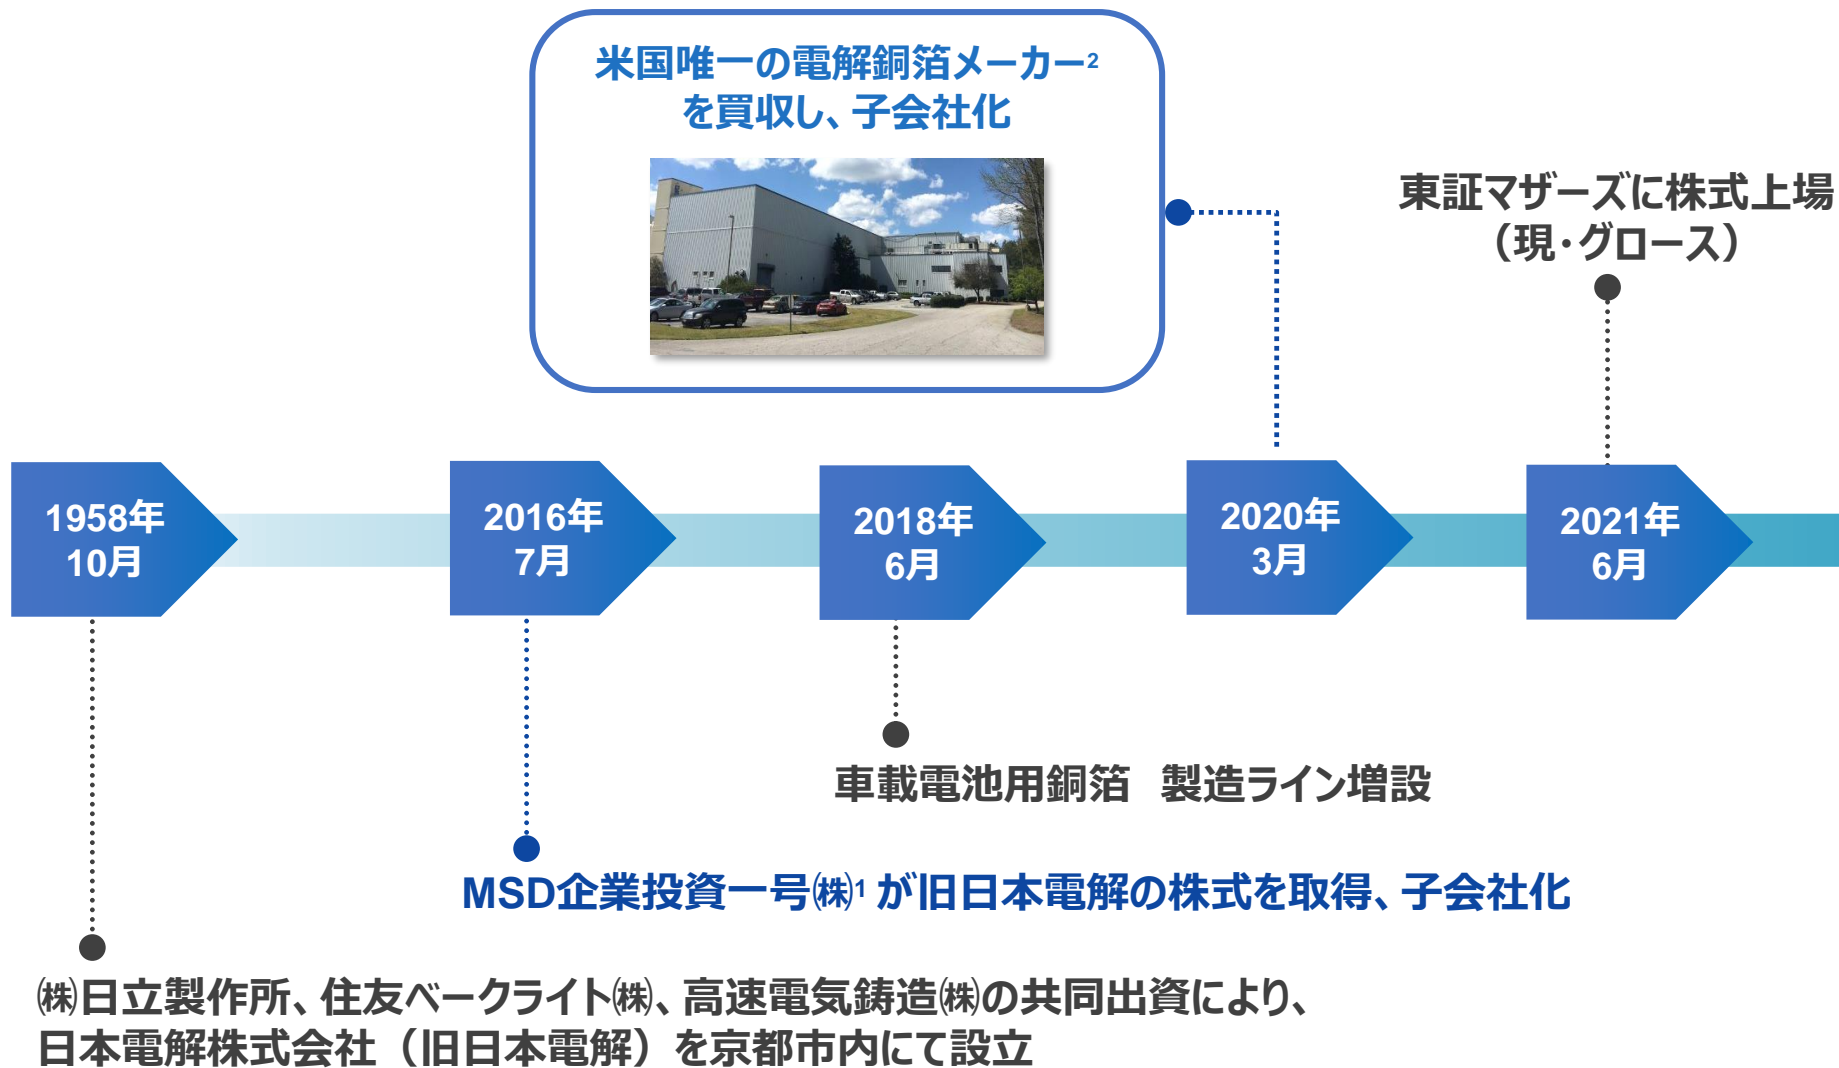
米国唯一の電解銅箔メーカー$^2$
を買収し、子会社化

東証マザーズに株式上場
（現・グロース）

1958年
10月

2016年
7月

2018年
6月

2020年
3月

2021年
6月

車載電池用銅箔　製造ライン増設

MSD企業投資一号㈱$^1$ が旧日本電解の株式を取得、子会社化

㈱日立製作所、住友ベークライト㈱、高速電気鋳造㈱の共同出資により、
日本電解株式会社（旧日本電解）を京都市内にて設立